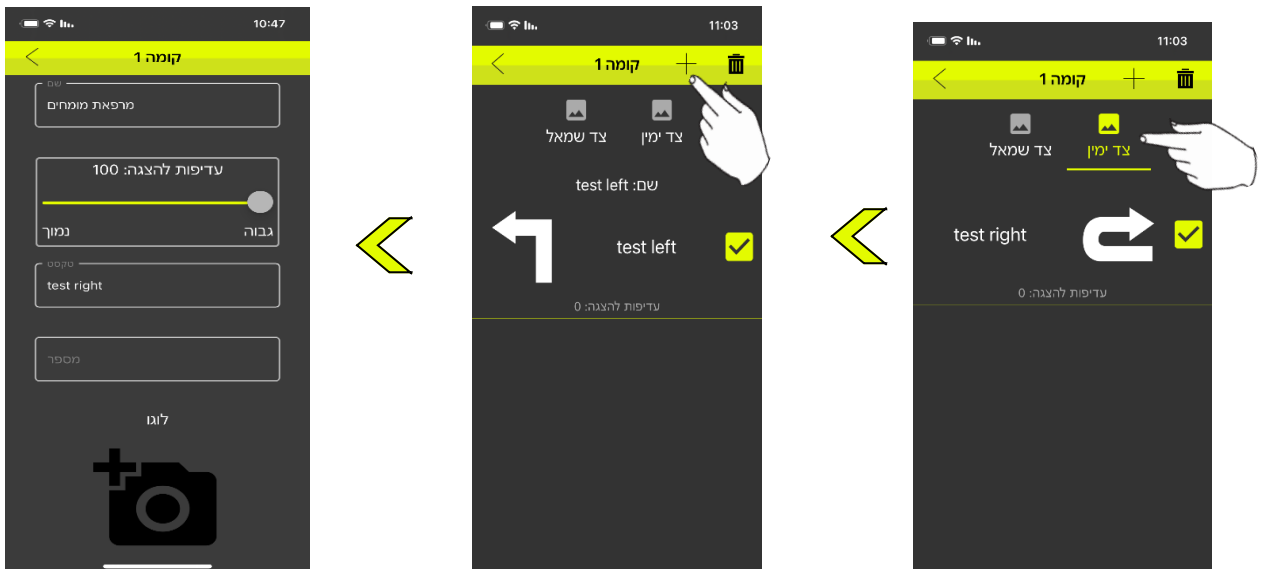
10:47

קומה 1

שם
מרפאת מומחים

עדיפות להצגה: 100
גבוה נמוך

טקסט
test right

מספר

לוגו

11:03

קומה 1

צד ימין צד שמאל

שם: test left

test left

עדיפות להצגה: 0

11:03

קומה 1

צד ימין צד שמאל

test right

עדיפות להצגה: 0